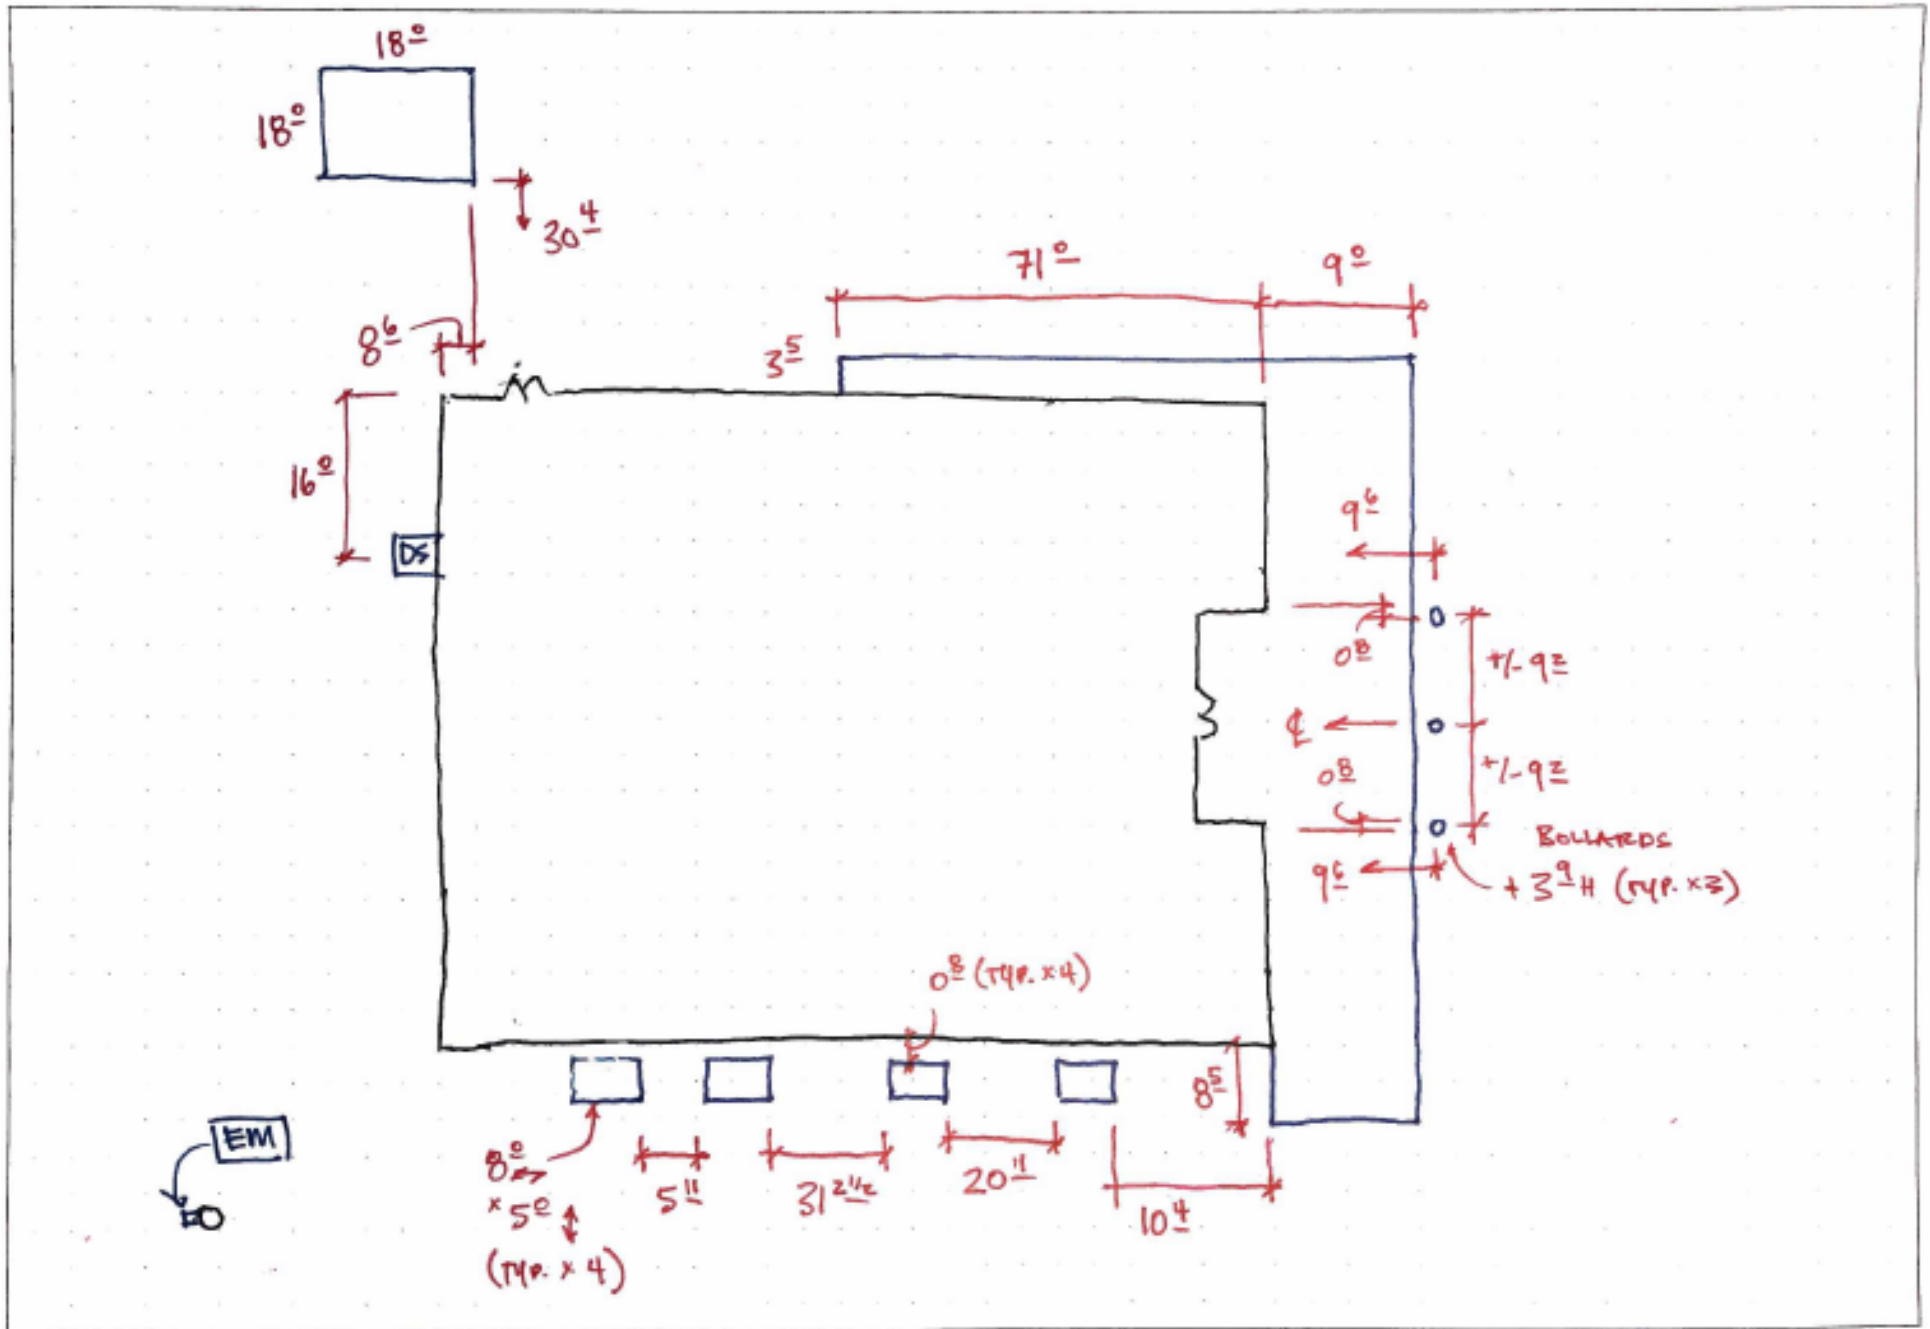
$18^{\underline{0}}$

$18^{\underline{0}}$

$30^{\underline{4}}$

$71^{\underline{0}}$

$9^{\underline{0}}$

$8^{\underline{6}}$

$3^{\underline{5}}$

$16^{\underline{0}}$

DS

$9^{\underline{6}}$

$0^{\underline{8}}$

+/- $9^{\underline{2}}$

℄

$0^{\underline{8}}$

+/- $9^{\underline{2}}$

BOLLARDS

$9^{\underline{6}}$

+ $3^{\underline{9}}$ H (TYP. x3)

$0^{\underline{8}}$ (TYP. x4)

$8^{\underline{5}}$

EM

$8^{\underline{0}}$ x $5^{\underline{0}}$ (TYP. x 4)

$5^{\underline{11}}$

$31^{\underline{2\frac{1}{2}}}$

$20^{\underline{11}}$

$10^{\underline{4}}$